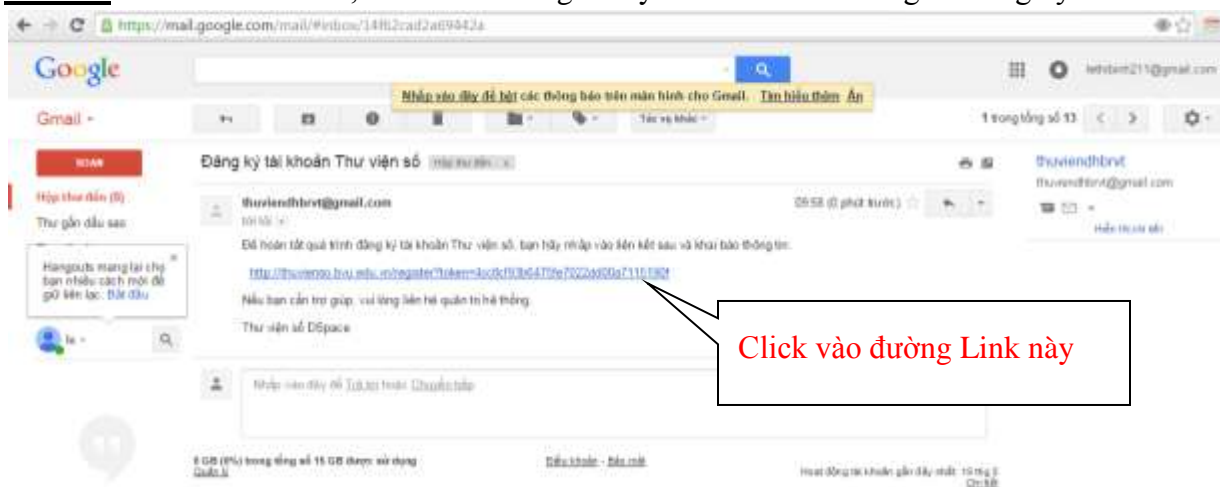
https://mail.google.com/mail/#inbox/14f62cad2a69442a

Google

lethibinh211@gmail.com

Gmail -

Nhấp vào đây để bật các thông báo trên màn hình cho Gmail. Tìm hiểu thêm Ẩn

Tác vụ khác

1 trong tổng số 13

SOẠN

Hộp thư đến (8)

Thư gắn dấu sao

Hangouts mang lại cho bạn nhiều cách mới để giữ liên lạc. Bắt đầu

le

Đăng ký tài khoản Thư viện số Hộp thư đến x

thuviendhbrvt@gmail.com

tới tôi

09:58 (0 phút trước)

Để hoàn tất quá trình đăng ký tài khoản Thư viện số, bạn hãy nhấp vào liên kết sau và khai báo thông tin:

http://thuvienso.bvu.edu.vn/register?token=4cc6cf93b6470fe7022dd00a7115190f

Nếu bạn cần trợ giúp, vui lòng liên hệ quản trị hệ thống.

Thư viện số DSpace

Click vào đường Link này

Nhấp vào đây để Trả lời hoặc Chuyển tiếp

0 GB (0%) trong tổng số 15 GB được sử dụng
Quản lý

Điều khoản - Bảo mật

Hoạt động tài khoản gần đây nhất: 19 ngày
Chi tiết

thuviendhbrvt
thuviendhbrvt@gmail.com

Hiển thị chi tiết